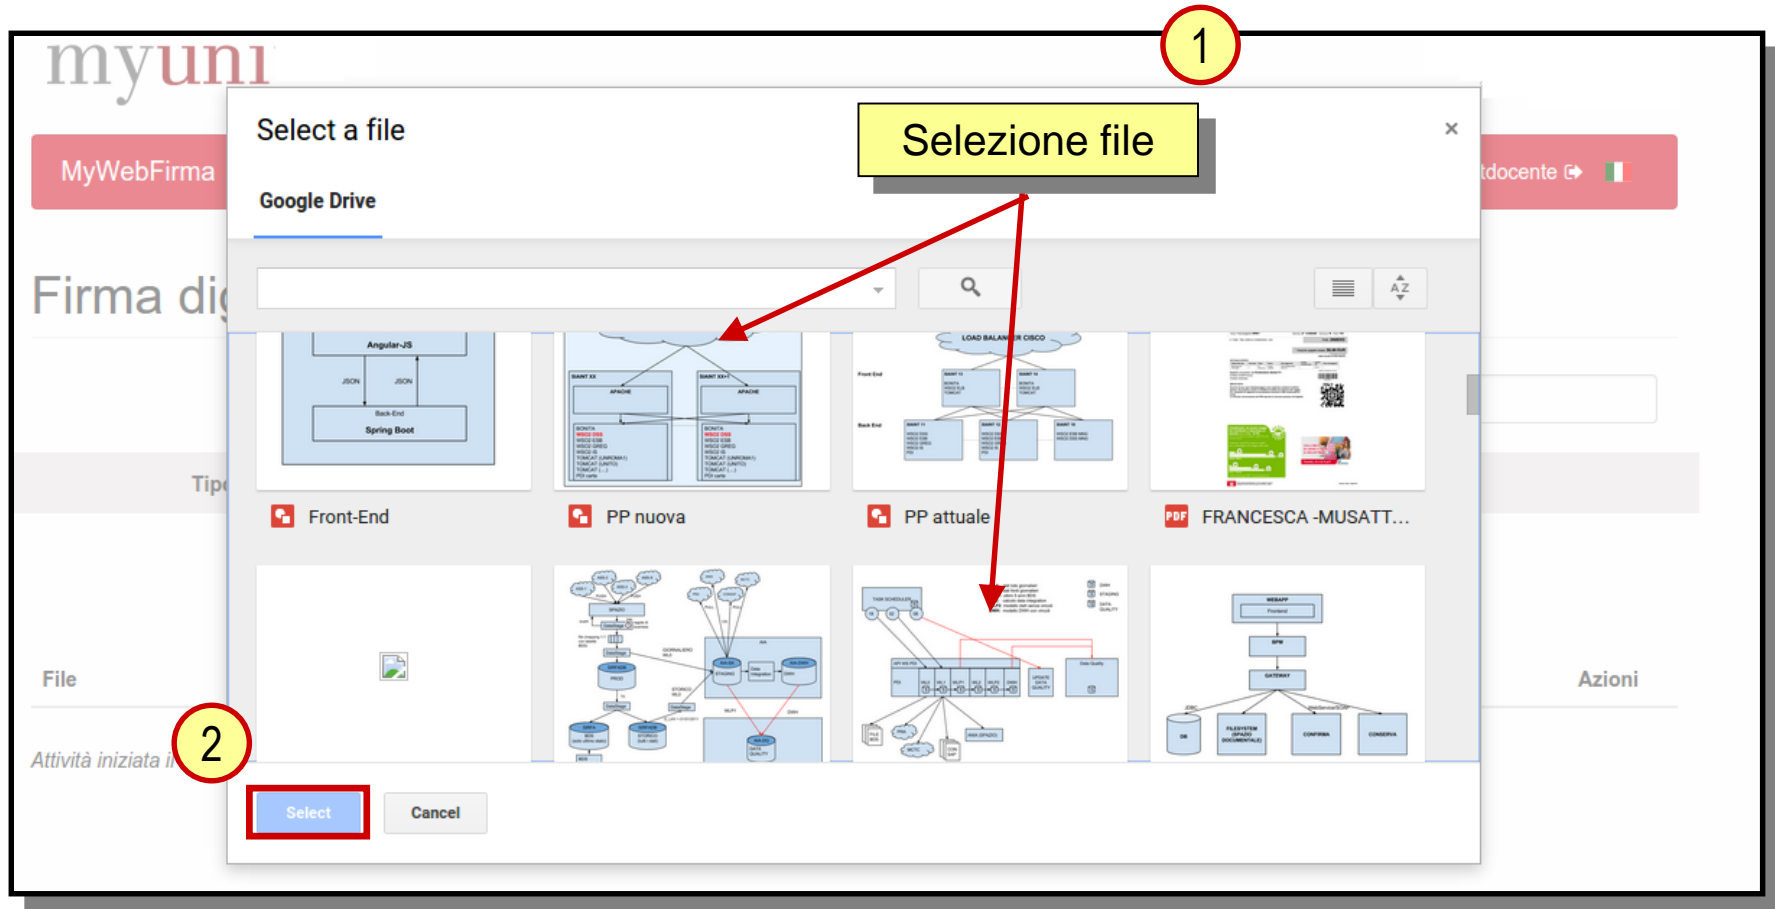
myuni

1

Select a file

Selezione file

×

MyWebFirma

tdocente

Google Drive

Firma di

Angular-JS

JSON

JSON

Back-End

Spring Boot

LOAD BALANCER CISCO

Tip

Front-End

PP nuova

PP attuale

FRANCESCA -MUSATT...

File

Azioni

2

Attività iniziata

Select

Cancel